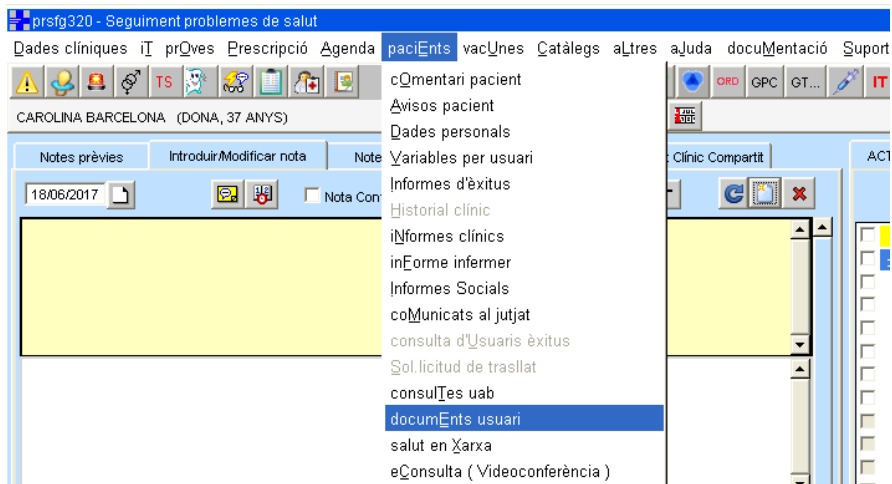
prsfg320 - Seguiment problemes de salut

Dades clíniques iT prOves Prescripció Agenda paciEnts vacUnes Catàlegs aLtres aJuda docuMentació Suport

TS

ORD GPC GT... IT

CAROLINA BARCELONA (DONA, 37 ANYS)

Notes prèvies Introduir/Modificar nota Note t Clínic Compartit ACT

18/06/2017

Nota Con

cOmentari pacient
Avisos pacient
Dades personals
Variables per usuari
Informes d'èxitus
Historial clínic
iNformes clínics
inFormе infermer
Informes Socials
coMunicats al jutjat
consulta d'Usuaris èxitus
Sol.licitud de trasllat
consulTes uab
documEnts usuari
salut en Xarxa
eConsulta ( Videoconferència )